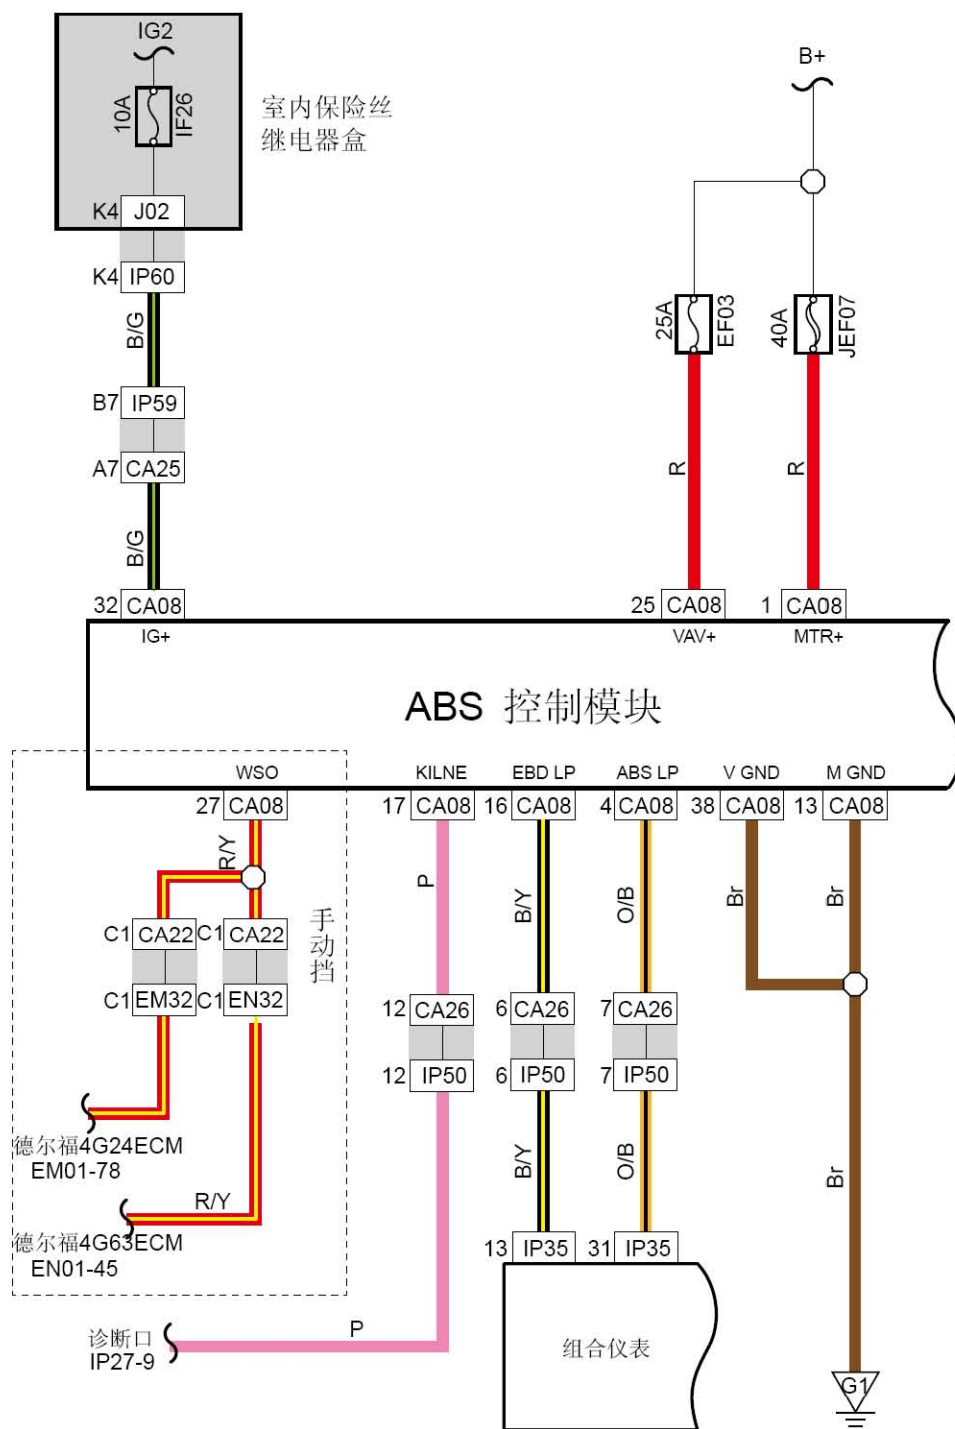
IG2
10A
IF26
室内保险丝继电器盒
K4 J02
K4 IP60
B/G
B7 IP59
A7 CA25
B/G
32 CA08
IG+

B+
25A
EF03
40A
JEF07
R
R
25 CA08
VAV+
1 CA08
MTR+

ABS 控制模块

WSO
27 CA08
R/Y
C1 CA22 C1 CA22
C1 EM32 C1 EN32
手动挡
德尔福4G24ECM
EM01-78
R/Y
德尔福4G63ECM
EN01-45

KILNE
17 CA08
P
12 CA26
12 IP50
诊断口
IP27-9
P

EBD LP
16 CA08
B/Y
6 CA26
6 IP50
B/Y
13 IP35

ABS LP
4 CA08
O/B
7 CA26
7 IP50
O/B
31 IP35
组合仪表

V GND
38 CA08
Br

M GND
13 CA08
Br
Br
G1